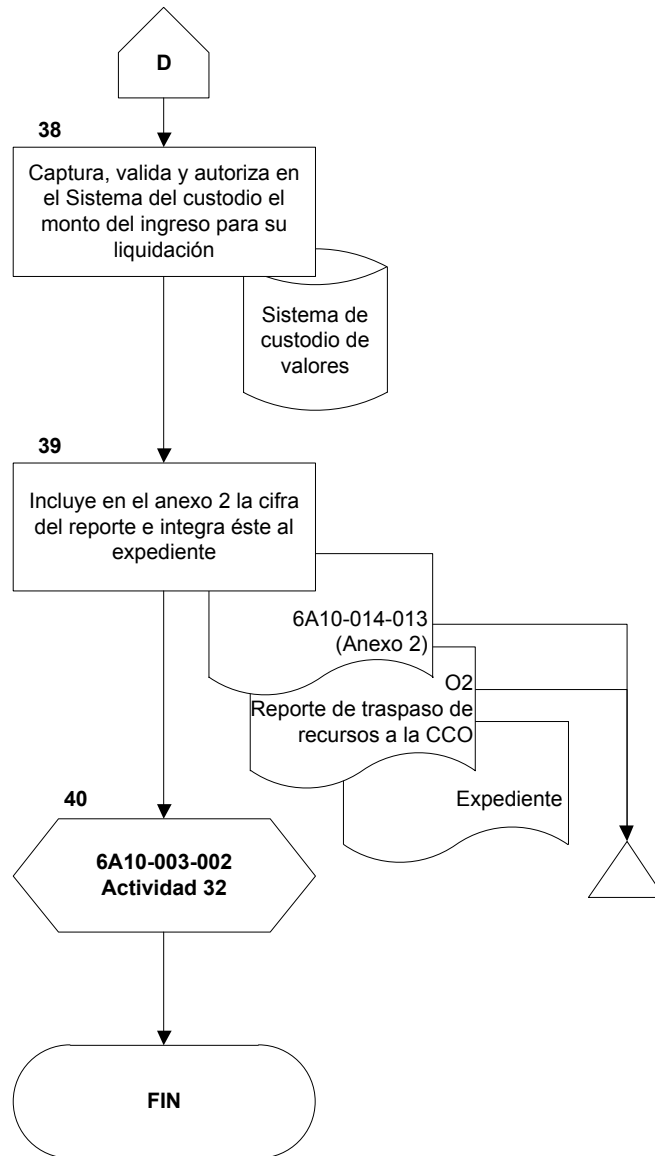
D

38

Captura, valida y autoriza en el Sistema del custodio el monto del ingreso para su liquidación

Sistema de custodio de valores

39

Incluye en el anexo 2 la cifra del reporte e integra éste al expediente

6A10-014-013
(Anexo 2)

O2
Reporte de traspaso de recursos a la CCO

Expediente

40

6A10-003-002
Actividad 32

FIN